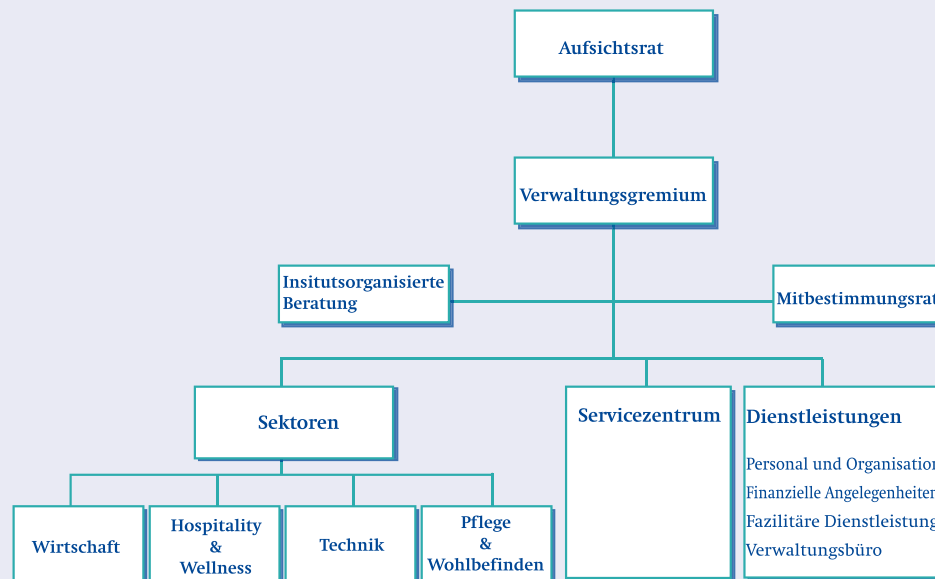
Aufsichtsrat

Verwaltungsgremium

Insitutsorganisierte Beratung

Mitbestimmungsrat

Sektoren

Servicezentrum

Dienstleistungen

Personal und Organisation
Finanzielle Angelegenheiten
Fazilitäre Dienstleistung
Verwaltungsbüro

Wirtschaft

Hospitality & Wellness

Technik

Pflege & Wohlbefinden